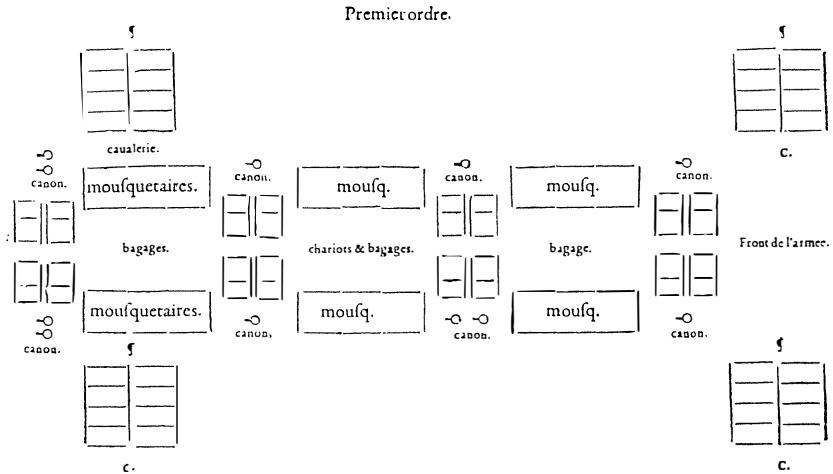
Premier ordre.

ſ

cavalerie.

ſ

c.

canon.

mouſquetaires.

canon.

mouſq.

canon.

mouſq.

canon.

bagages.

chariots & bagages.

bagage.

Front de l'armee.

mouſquetaires.

mouſq.

mouſq.

canon.

canon,

canon.

canon.

ſ

ſ

c.

c.